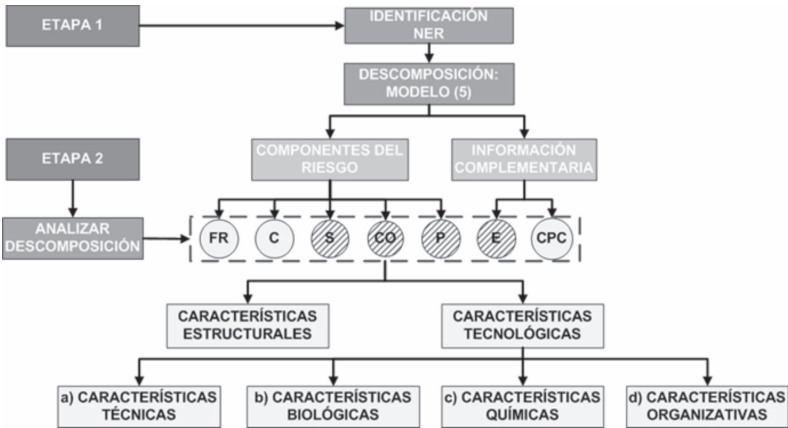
ETAPA 1

IDENTIFICACIÓN NER

DESCOMPOSICIÓN: MODELO (5)

ETAPA 2

COMPONENTES DEL RIESGO

INFORMACIÓN COMPLEMENTARIA

ANALIZAR DESCOMPOSICIÓN

FR

C

S

CO

P

E

CPC

CARACTERÍSTICAS ESTRUCTURALES

CARACTERÍSTICAS TECNOLÓGICAS

a) CARACTERÍSTICAS TÉCNICAS

b) CARACTERÍSTICAS BIOLÓGICAS

c) CARACTERÍSTICAS QUÍMICAS

d) CARACTERÍSTICAS ORGANIZATIVAS